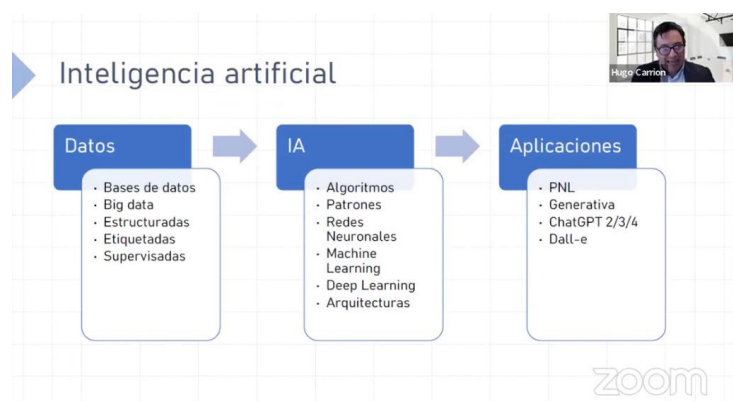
Inteligencia artificial

Hugo Carrion

Datos
- Bases de datos
- Big data
- Estructuradas
- Etiquetadas
- Supervisadas

IA
- Algoritmos
- Patrones
- Redes Neuronales
- Machine Learning
- Deep Learning
- Arquitecturas

Aplicaciones
- PNL
- Generativa
- ChatGPT 2/3/4
- Dall-e

zoom